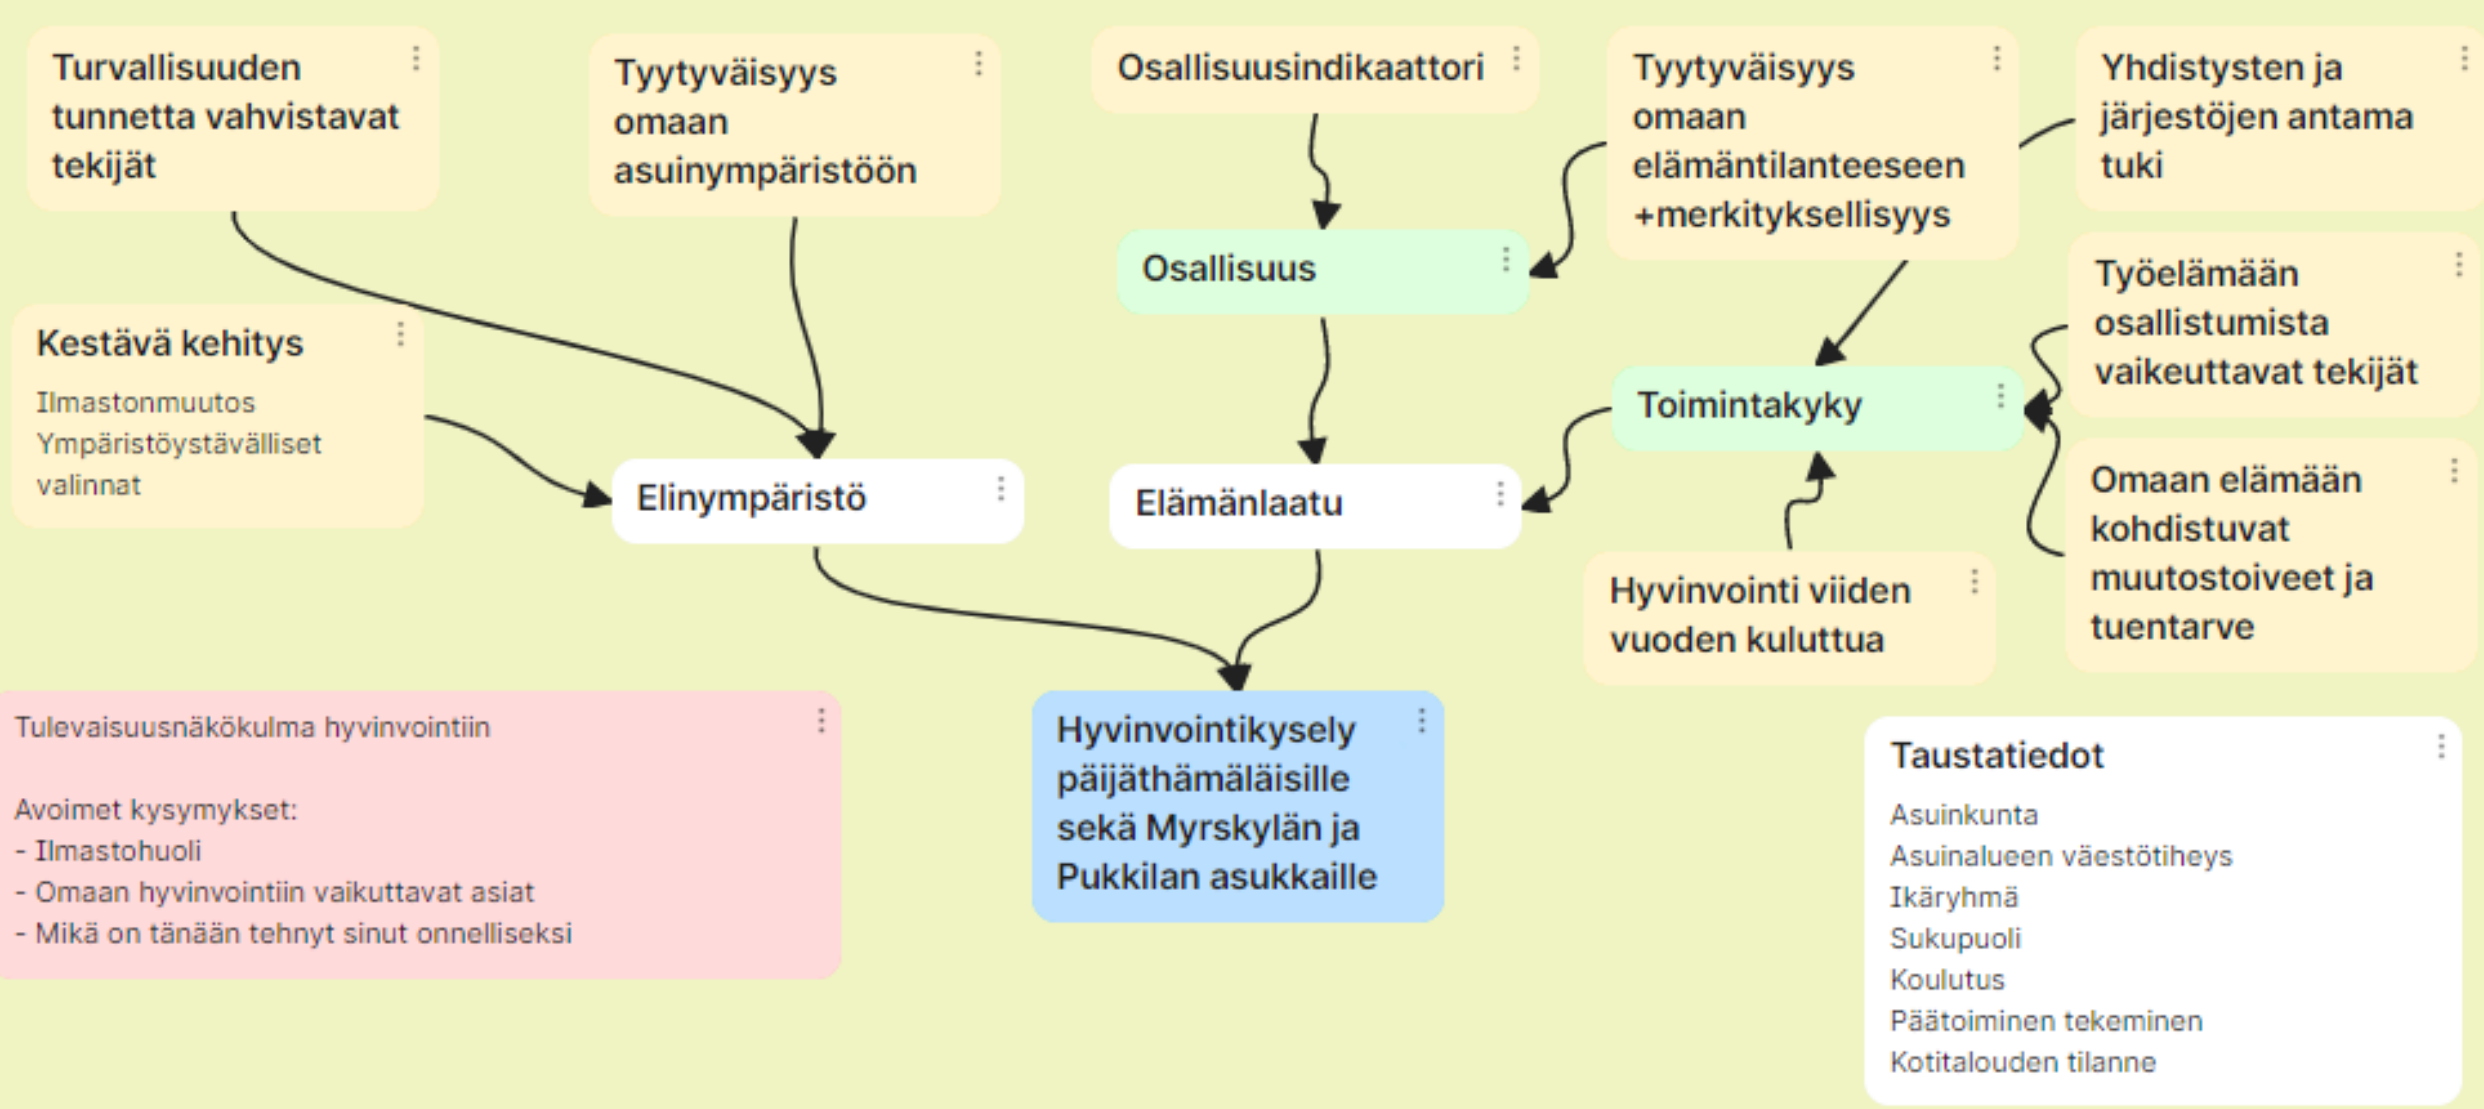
Turvallisuuden tunnetta vahvistavat tekijät

Tyytyväisyys omaan asuinympäristöön

Osallisuusindikaattori

Tyytyväisyys omaan elämäntilanteeseen +merkityksellisyys

Yhdistysten ja järjestöjen antama tuki

Osallisuus

Kestävä kehitys

Ilmastonmuutos
Ympäristöystävälliset valinnat

Työelämään osallistumista vaikuttavat tekijät

Toimintakyky

Elinympäristö

Elämänlaatu

Omaan elämään kohdistuvat muutostoiveet ja tuentarve

Hyvinvointi viiden vuoden kuluttua

Tulevaisuusnäkökulma hyvinvointiin

Avoimet kysymykset:
- Ilmastohuoli
- Omaan hyvinvointiin vaikuttavat asiat
- Mikä on tänään tehnyt sinut onnelliseksi

Hyvinvointikysely päijäthämäläisille sekä Myrskylän ja Pukkilan asukkaille

Taustatiedot

Asuinkunta
Asuinalueen väestötiheys
Ikäryhmä
Sukupuoli
Koulutus
Päätoiminen tekeminen
Kotitalouden tilanne